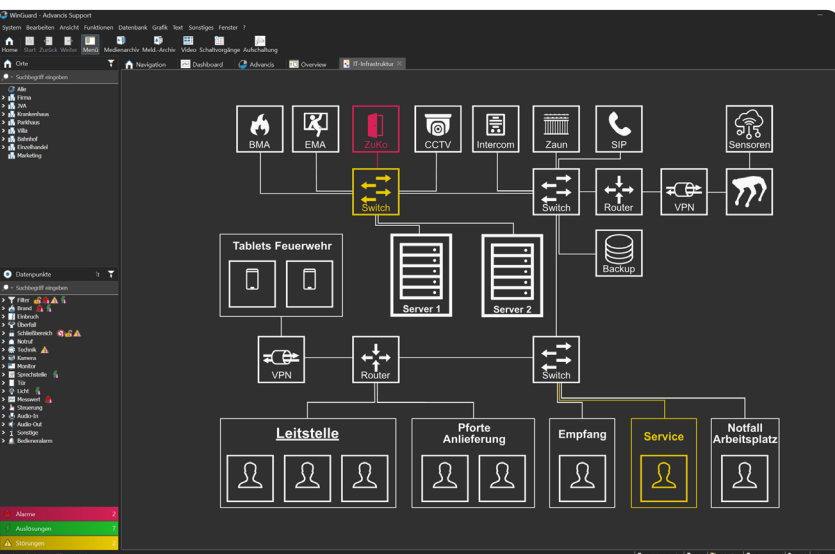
WinGuard - Advancis Support

System Bearbeiten Ansicht Funktionen Datenbank Grafik Text Sonstiges Fenster ?

Home Start Zurück Weiter Menü Medienarchiv Meld.-Archiv Video Schaltvorgänge Aufschaltung

Orte

Suchbegriff eingeben

Alle
Firma
JVA
Krankenhaus
Parkhaus
Villa
Bahnhof
Einzelhandel
Marketing

Navigation Dashboard Advancis Overview IT-Infrastruktur

BMA EMA ZuKo CCTV Intercom Zaun SIP Sensoren

Switch Switch Router VPN

Tablets Feuerwehr

Server 1 Server 2 Backup

VPN Router Switch

Leitstelle

Pforte Anlieferung

Empfang

Service

Notfall Arbeitsplatz

Datenpunkte

Suchbegriff eingeben

Filter
Brand
Einbruch
Überfall
Schließbereich
Notruf
Technik
Kamera
Monitor
Sprechstelle
Tür
Licht
Messwert
Steuerung
Audio-In
Audio-Out
Sonstige
Bedienerealarm

Alarme 2
Auslösungen 7
Störungen 7